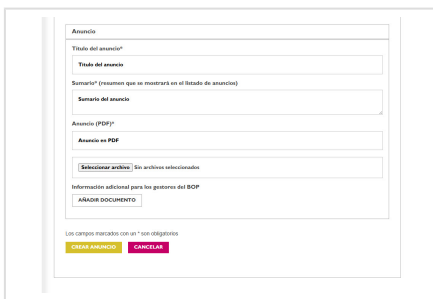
Anuncio

Título del anuncio*

Título del anuncio

Sumario* (resumen que se mostrará en el listado de anuncios)

Sumario del anuncio

Anuncio (PDF)*

Anuncio en PDF

Seleccionar archivo Sin archivos seleccionados

Información adicional para los gestores del BOP

AÑADIR DOCUMENTO

Los campos marcados con un * son obligatorios

CREAR ANUNCIO

CANCELAR